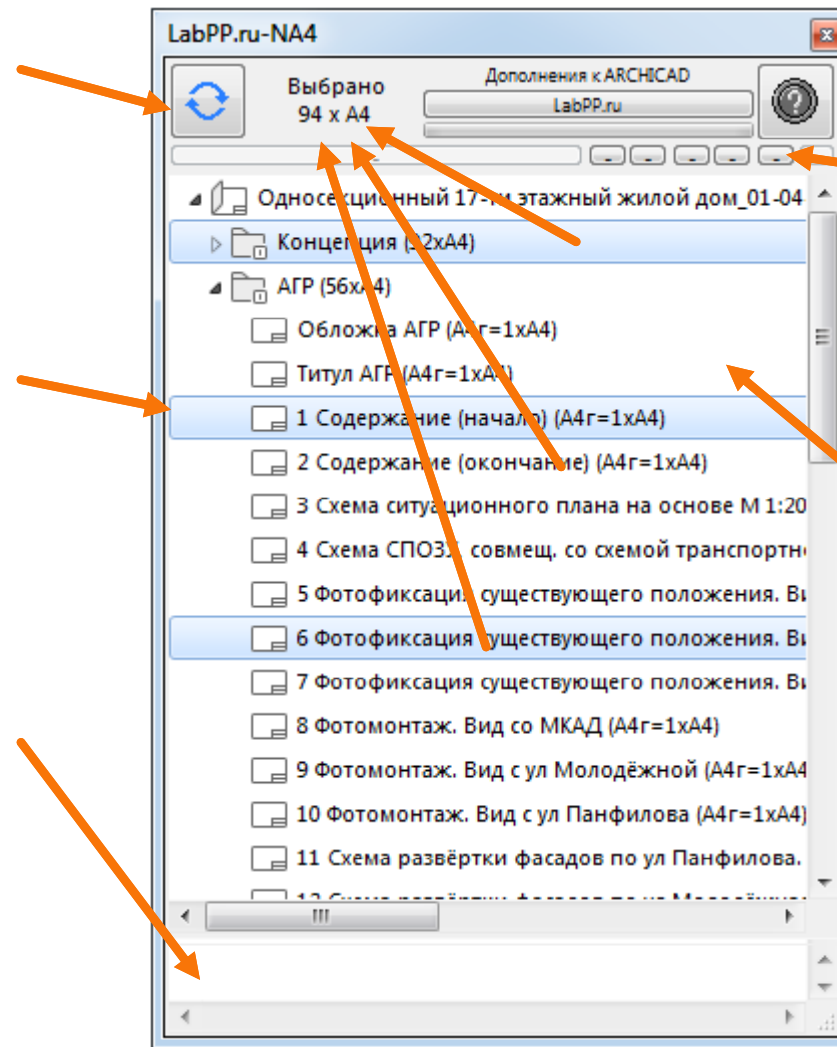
LabPP.ru-NA4

Выбрано
94 x A4

Дополнения к ARCHICAD
LabPP.ru

Односекционный 17-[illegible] этажный жилой дом_01-04
Концепция ([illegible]2xA4)
АГР (56xA4)
Обложка АГР (А4г=1xA4)
Титул АГР (А4г=1xA4)
1 Содержание (начало) (А4г=1xA4)
2 Содержание (окончание) (А4г=1xA4)
3 Схема ситуационного плана на основе М 1:20
4 Схема СПОЗУ совмещ. со схемой транспортн
5 Фотофиксация существующего положения. Ви
6 Фотофиксация существующего положения. Ви
7 Фотофиксация существующего положения. Ви
8 Фотомонтаж. Вид со МКАД (А4г=1xA4)
9 Фотомонтаж. Вид с ул Молодёжной (А4г=1xA4
10 Фотомонтаж. Вид с ул Панфилова (А4г=1xA4)
11 Схема развёртки фасадов по ул Панфилова.
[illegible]